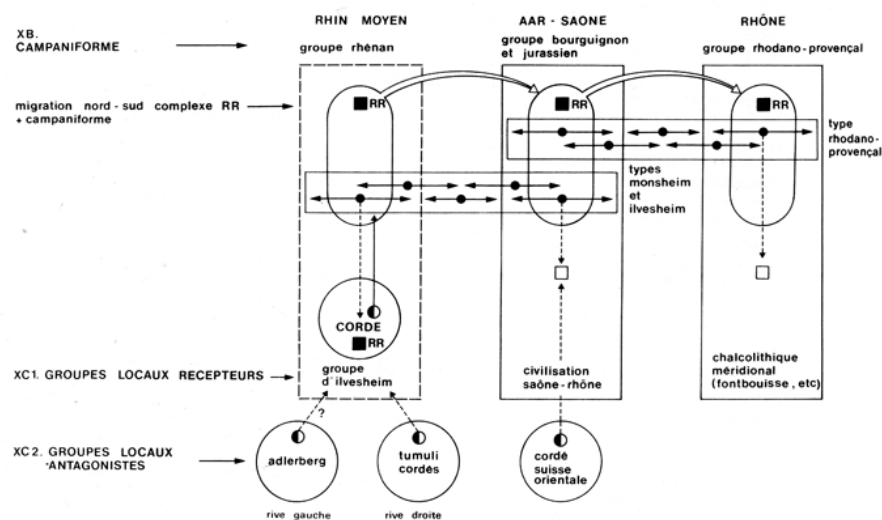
RHIN MOYEN

AAR - SAONE

RHÔNE

XB. CAMPANIFORME

groupe rhénan

groupe bourguignon et jurassien

groupe rhodano - provençal

migration nord - sud complexe RR + campaniforme

RR

RR

RR

type rhodano - provençal

types monsheim et ilvesheim

CORDE

RR

XC1. GROUPES LOCAUX RECEPTEURS

groupe d'ilvesheim

civilisation saône - rhône

chalcolithique méridional (fontbouisse, etc)

?

XC 2. GROUPES LOCAUX ANTAGONISTES

adlerberg

tumuli cordés

cordé suisse orientale

rive gauche

rive droite